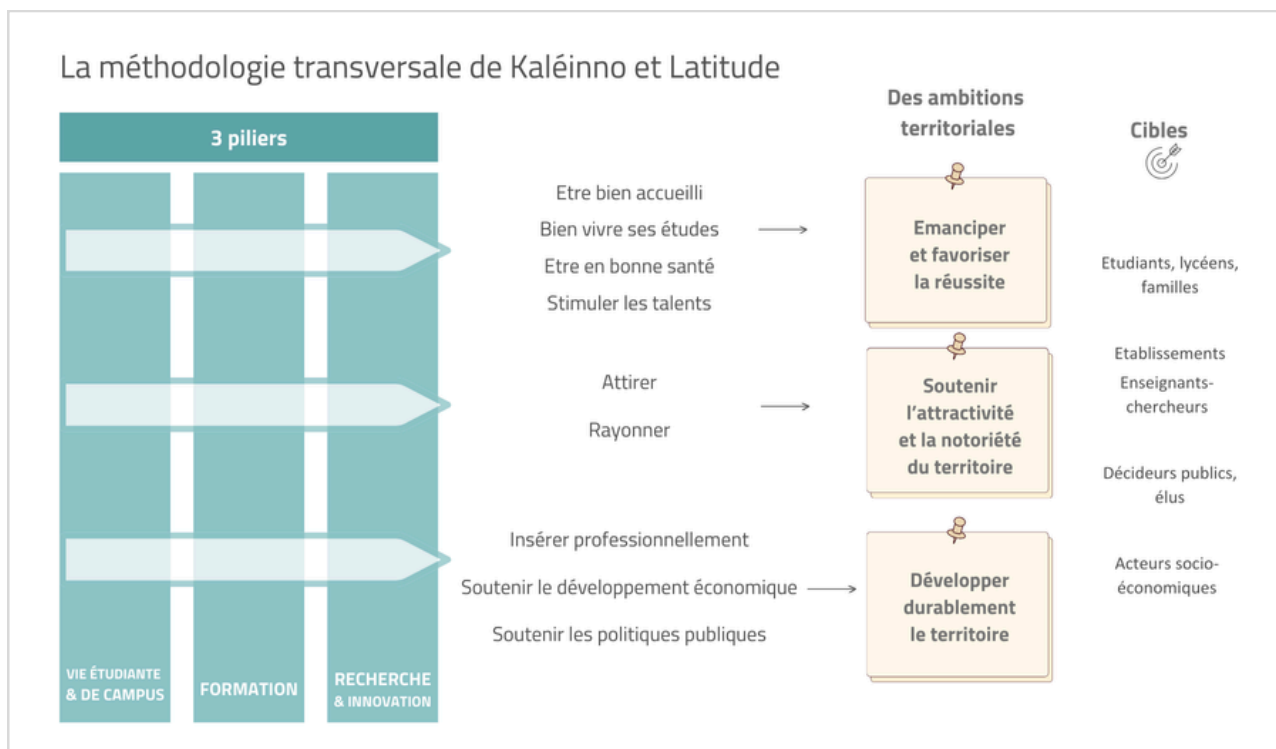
La méthodologie transversale de Kaléinno et Latitude

3 piliers

VIE ÉTUDIANTE & DE CAMPUS

FORMATION

RECHERCHE & INNOVATION

Des ambitions territoriales

Cibles

Etre bien accueilli
Bien vivre ses études
Etre en bonne santé
Stimuler les talents

Emanciper et favoriser la réussite

Etudiants, lycéens, familles

Attirer
Rayonner

Soutenir l'attractivité et la notoriété du territoire

Etablissements
Enseignants-chercheurs
Décideurs publics, élus

Insérer professionnellement
Soutenir le développement économique
Soutenir les politiques publiques

Développer durablement le territoire

Acteurs socio-économiques